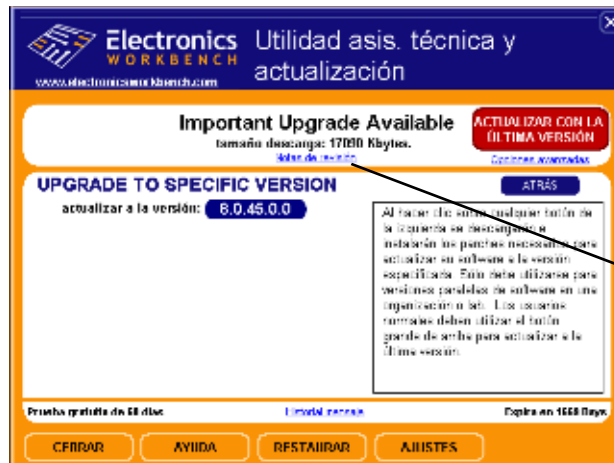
Electronics
WORKBENCH
www.electronicsworkbench.com

Utilidad asis. técnica y actualización

Important Upgrade Available
tamaño descarga: 17090 Kbytes.
Notas de revisión

ACTUALIZAR CON LA ÚLTIMA VERSIÓN
Opciones avanzadas

UPGRADE TO SPECIFIC VERSION
ATRÁS
actualizar a la versión: 8.0.45.0.0

Al hacer clic sobre cualquier botón de la izquierda se descargarán e instalarán los parches necesarios para actualizar su software a la versión especificada. Éste debe utilizarse para versiones paralelas de software en una organización o lab. Los usuarios normales deben utilizar el botón grande de arriba para actualizar a la última versión.

Prueba gratuita de 60 días
Licencia] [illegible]
Expira en 1668 Days

CERRAR
AYUDA
RESTAURAR
AJUSTES